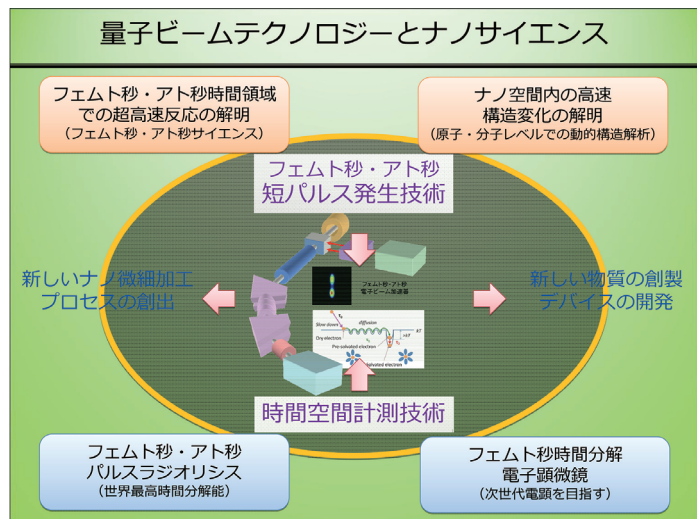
量子ビームテクノロジーとナノサイエンス

フェムト秒・アト秒時間領域での超高速反応の解明
（フェムト秒・アト秒サイエンス）

ナノ空間内の高速構造変化の解明
（原子・分子レベルでの動的構造解析）

フェムト秒・アト秒
短パルス発生技術

新しいナノ微細加工プロセスの創出

新しい物質の創製デバイスの開発

フェムト秒・アト秒電子ビーム発生器

Slow down
diffusion
Dry electron
Pre-solvated electron
Solvated electron

時間空間計測技術

フェムト秒・アト秒
パルスラジオリシス
（世界最高時間分解能）

フェムト秒時間分解
電子顕微鏡
（次世代電顕を目指す）